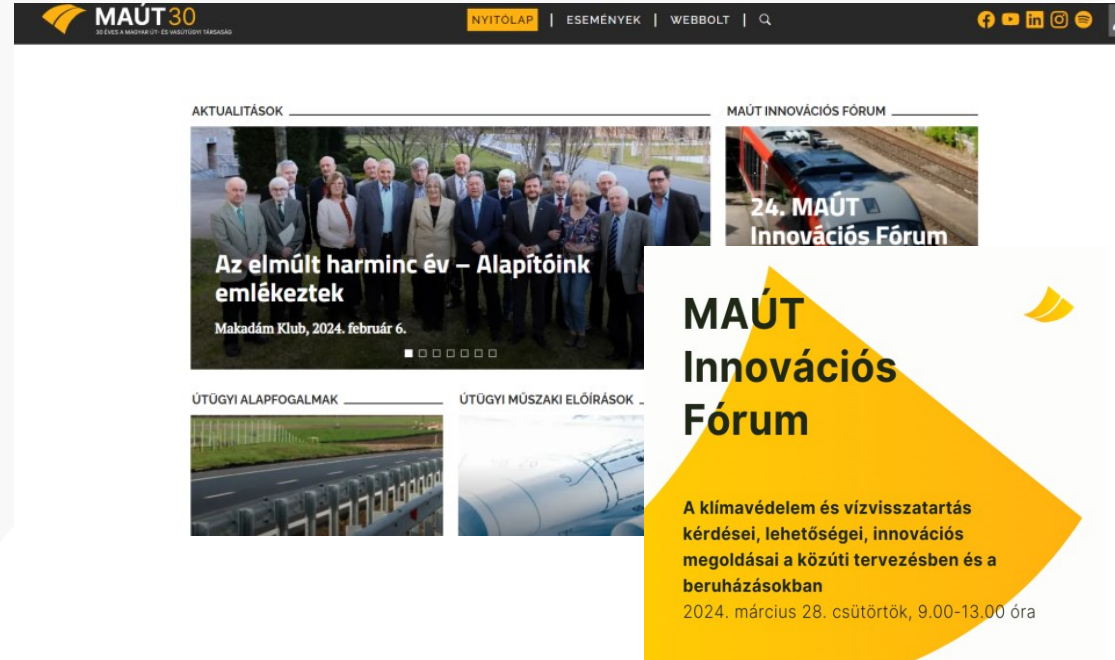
MAÚT30
30 ÉVES A MAGYAR ÚT- ÉS VASÚTÜGYI TÁRSASÁG

NYITÓLAP | ESEMÉNYEK | WEBBOLT |

AKTUALITÁSOK

Az elmúlt harminc év – Alapítóink emlékeztek

Makadám Klub, 2024. február 6.

MAÚT INNOVÁCIÓS FÓRUM

24. MAÚT Innovációs Fórum

ÚTÜGYI ALAPFOGALMAK

ÚTÜGYI MŰSZAKI ELŐÍRÁSOK

MAÚT Innovációs Fórum

A klímavédelem és vízvisszatartás kérdései, lehetőségei, innovációs megoldásai a közúti tervezésben és a beruházásokban

2024. március 28. csütörtök, 9.00-13.00 óra